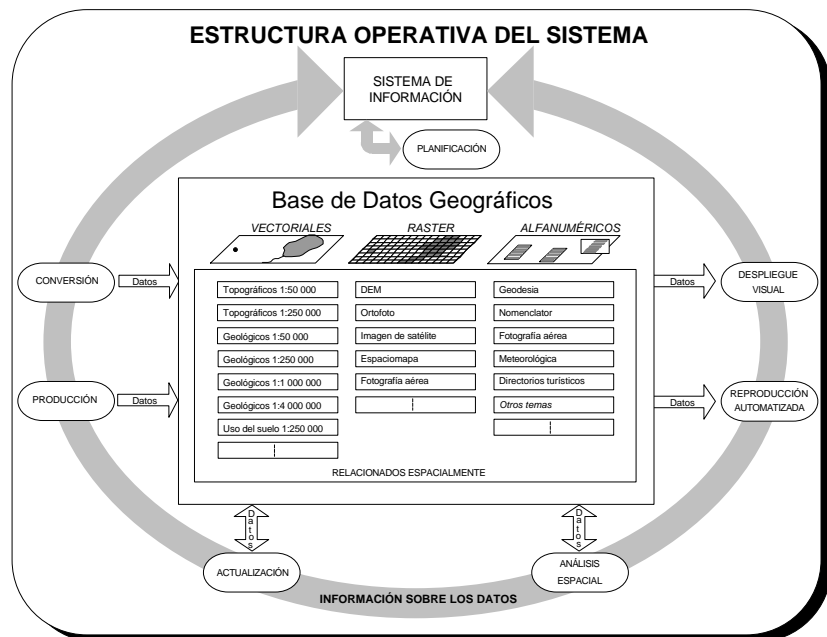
ESTRUCTURA OPERATIVA DEL SISTEMA

SISTEMA DE INFORMACIÓN

PLANIFICACIÓN

Base de Datos Geográficos

VECTORIALES

RASTER

ALFANUMÉRICOS

CONVERSIÓN

Datos

PRODUCCIÓN

Datos

Topográficos 1:50 000

Topográficos 1:250 000

Geológicos 1:50 000

Geológicos 1:250 000

Geológicos 1:1 000 000

Geológicos 1:4 000 000

Uso del suelo 1:250 000

DEM

Ortofoto

Imagen de satélite

Espaciomapa

Fotografía aérea

Geodesia

Nomenclator

Fotografía aérea

Meteorológica

Directorios turísticos

Otros temas

RELACIONADOS ESPACIALMENTE

Datos

DESPLIEGUE VISUAL

Datos

REPRODUCCIÓN AUTOMATIZADA

Datos

Datos

ACTUALIZACIÓN

ANÁLISIS ESPACIAL

INFORMACIÓN SOBRE LOS DATOS